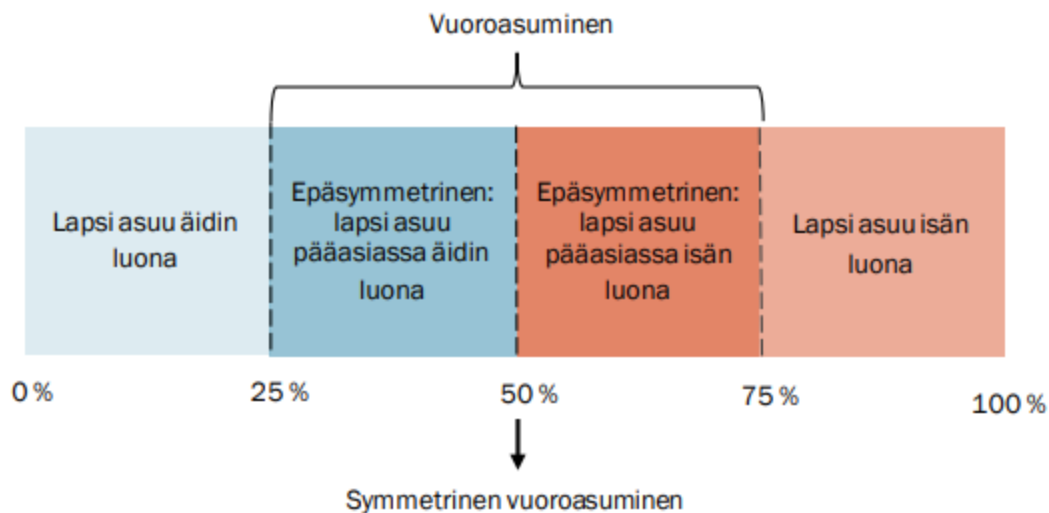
Vuoroasuminen

Lapsi asuu äidin luona

Epäsymmetrinen: lapsi asuu pääasiassa äidin luona

Epäsymmetrinen: lapsi asuu pääasiassa isän luona

Lapsi asuu isän luona

0 %

25 %

50 %

75 %

100 %

Symmetrinen vuoroasuminen